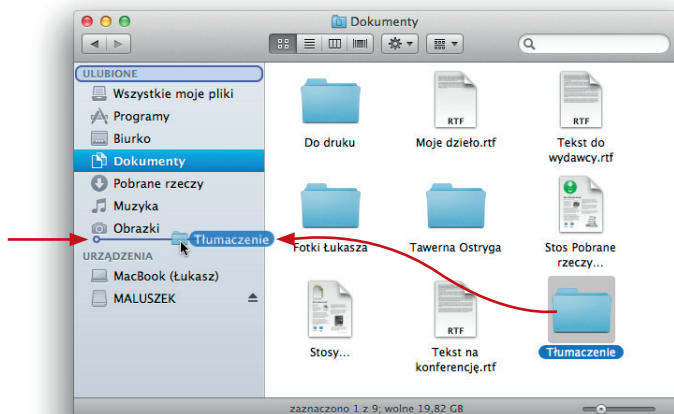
Dokumenty

ULUBIONE
Wszystkie moje pliki
Programy
Biurko
Dokumenty
Pobrane rzeczy
Muzyka
Obrazki
Tłumaczenie
URZĄDZENIA
MacBook (Łukasz)
MALUSZEK

RTF
RTF

Do druku
Moje dzieło.rtf
Tekst do wydawcy.rtf
Fotki Łukasza
Tawerna Ostryga
Stos Pobrane rzeczy…
RTF
Stosy…
Tekst na konferencję.rtf
Tłumaczenie

zaznaczono 1 z 9; wolne 19,82 GB